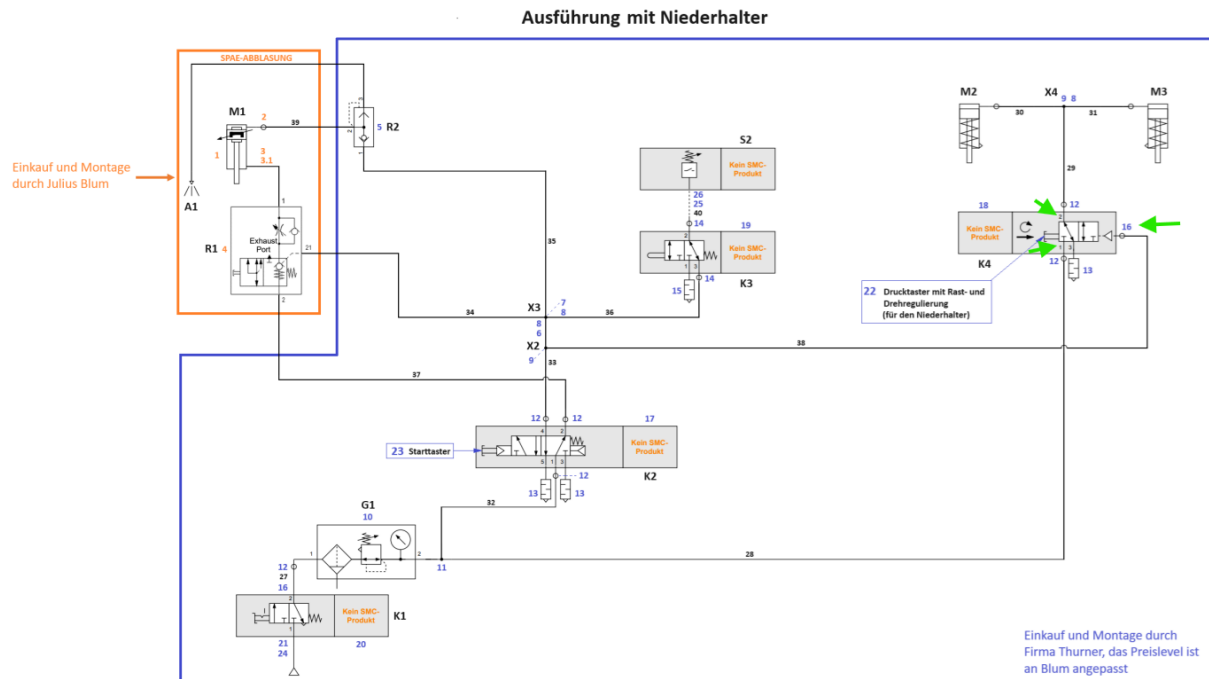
Ausführung mit Niederhalter

SPAE-ABBLASUNG

Einkauf und Montage durch Julius Blum

M1
1
2
3
3.1
39
5
R2
A1
R1 4
Exhaust Port
21
2
1
35

S2
Kein SMC-Produkt
26
25
40
14
19
Kein SMC-Produkt
2
1
3
15
14
K3

M2
X4 9 8
M3
30
31
29
18
Kein SMC-Produkt
12
16
K4
12
13
22 Drucktaster mit Rast- und Drehregulierung (für den Niederhalter)

34
X3
7
8
36
8
6
X2
9
33
38
37

12
12
17
4
2
Kein SMC-Produkt
23 Starttaster
5
1
3
12
13
13
K2
32

G1
10
1
2
12
27
16
11
28
2
Kein SMC-Produkt
K1
1
21
24
20

Einkauf und Montage durch Firma Thurner, das Preislevel ist an Blum angepasst